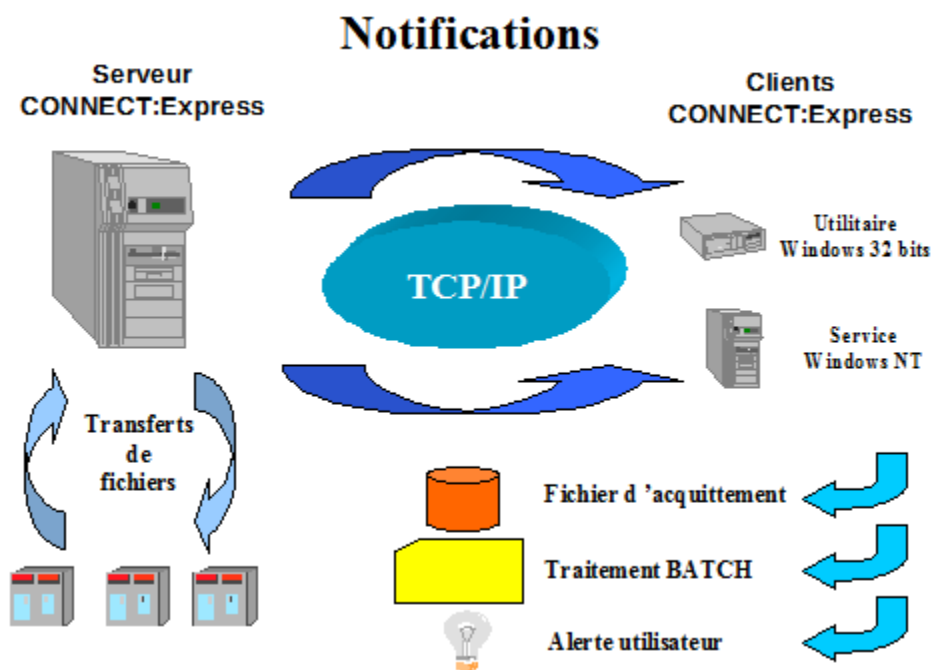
Notifications

Serveur CONNECT:Express

Clients CONNECT:Express

TCP/IP

Utilitaire Windows 32 bits

Service Windows NT

Transferts de fichiers

Fichier d 'acquittement

Traitement BATCH

Alerte utilisateur